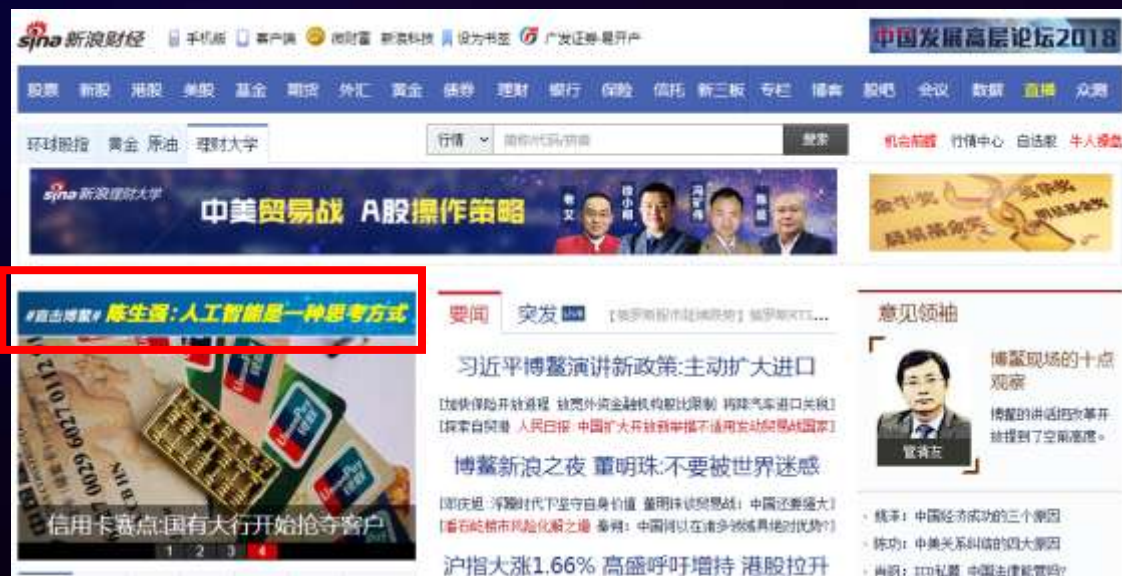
sina新浪财经 手机版 客户端 微财富 新浪科技 设为书签 广发证券·易开户

中国发展高层论坛2018

股票 新股 港股 美股 基金 期货 外汇 黄金 债券 理财 银行 保险 信托 新三板 专栏 博客 股吧 会议 数据 直播 众测

环球股指 黄金 原油 理财大学

行情 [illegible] 搜索

机会前瞻 行情中心 自选股 牛人操盘

sina新浪理财大学 中美贸易战 A股操作策略

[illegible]

#直击博鳌# 陈生强:人工智能是一种思考方式

信用卡盘点:国有大行开始抢夺客户

1 2 3 4

要闻 突发 LIVE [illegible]

习近平博鳌演讲新政策:主动扩大进口

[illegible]

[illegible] 人民日报 中国扩大开放新举措不适用实施贸易战国家]

博鳌新浪之夜 董明珠:不要被世界迷惑

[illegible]

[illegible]

沪指大涨1.66% 高盛呼吁增持 港股拉升

意见领袖

博鳌现场的十点观察

博鳌的讲话把改革开放提到了空前高度。

官清友

· 魏革:中国经济成功的三个原因

· 陈功:中美关系纠结的四大原因

· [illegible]